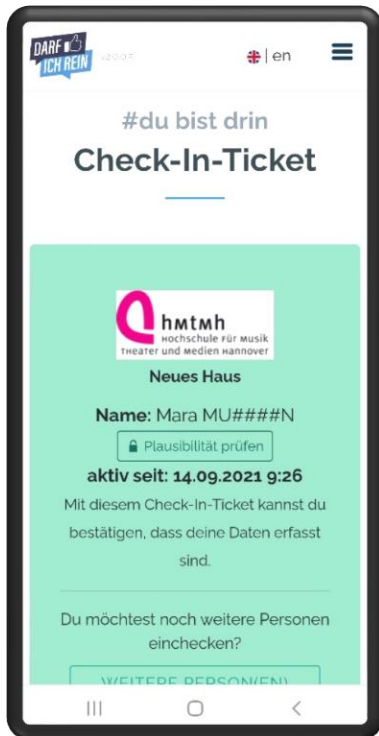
DARF ICH REIN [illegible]

| en

#du bist drin

Check-In-Ticket

hmtmh
HOCHSCHULE FÜR MUSIK THEATER UND MEDIEN HANNOVER

Neues Haus

Name: Mara MU####N

Plausibilität prüfen

aktiv seit: 14.09.2021 9:26

Mit diesem Check-In-Ticket kannst du bestätigen, dass deine Daten erfasst sind.

Du möchtest noch weitere Personen einchecken?

WEITERE PERSON(EN)